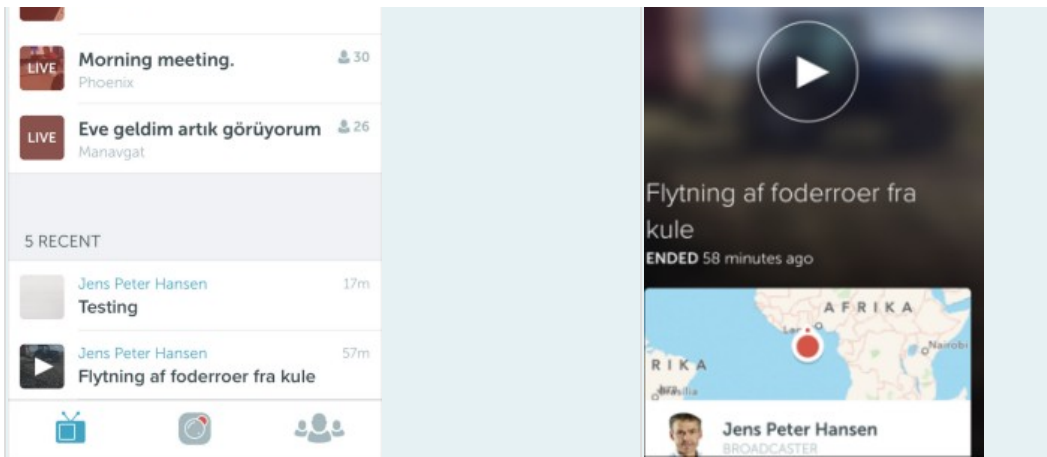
LIVE Morning meeting. 30
Phoenix

LIVE Eve geldim artık görüyorum 26
Manavgat

5 RECENT

Jens Peter Hansen 17m
Testing

Jens Peter Hansen 57m
Flytning af foderroer fra kule

Flytning af foderroer fra kule
ENDED 58 minutes ago

AFRIKA
Nairobi
RIKA
Brasília

Jens Peter Hansen
BROADCASTER